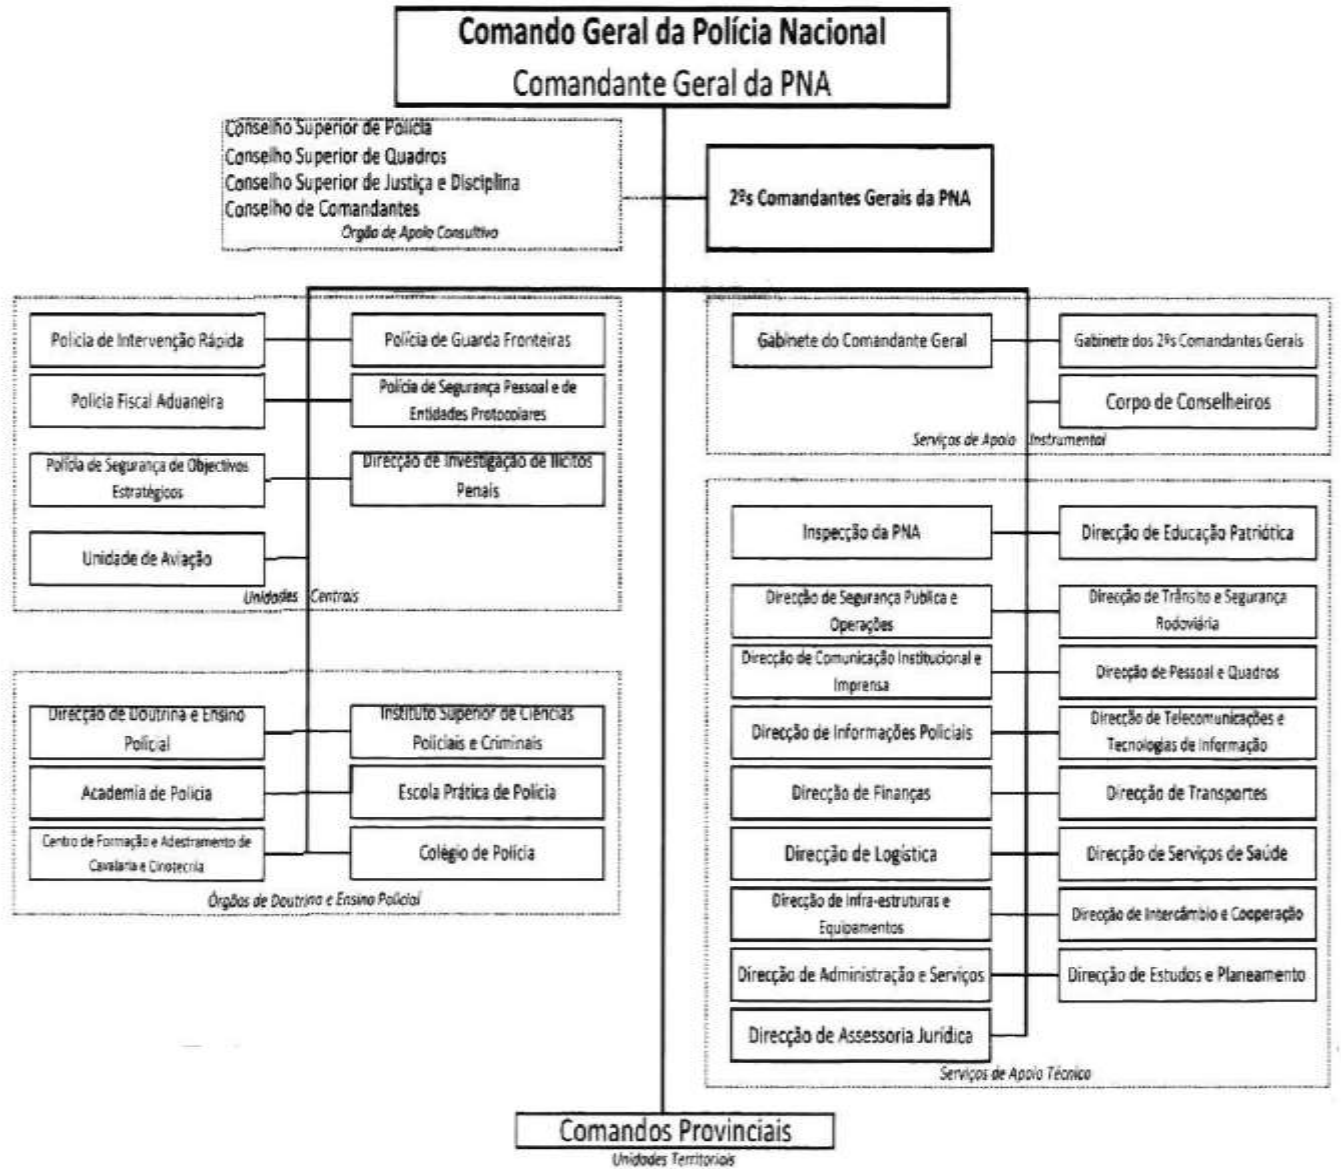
Comando Geral da Polícia Nacional
Comandante Geral da PNA

Conselho Superior de Polícia
Conselho Superior de Quadros
Conselho Superior de Justiça e Disciplina
Conselho de Comandantes
Orgão de Apoio Consultivo

2ºs Comandantes Gerais da PNA

Polícia de Intervenção Rápida
Polícia de Guarda Fronteiras
Polícia Fiscal Aduaneira
Polícia de Segurança Pessoal e de Entidades Protocolares
Polícia de Segurança de Objectivos Estratégicos
Direcção de Investigação de Ilícitos Penais
Unidade de Aviação
Unidades Centrais

Direcção de Doutrina e Ensino Policial
Instituto Superior de Ciências Policiais e Criminais
Academia de Polícia
Escola Prática de Polícia
Centro de Formação e Adestramento de Cavalaria e Cinotecnia
Colégio de Polícia
Órgãos de Doutrina e Ensino Policial

Gabinete do Comandante Geral
Gabinete dos 2ºs Comandantes Gerais
Corpo de Conselheiros
Serviços de Apoio Instrumental

Inspecção da PNA
Direcção de Educação Patriótica
Direcção de Segurança Pública e Operações
Direcção de Trânsito e Segurança Rodoviária
Direcção de Comunicação Institucional e Imprensa
Direcção de Pessoal e Quadros
Direcção de Informações Policiais
Direcção de Telecomunicações e Tecnologias de Informação
Direcção de Finanças
Direcção de Transportes
Direcção de Logística
Direcção de Serviços de Saúde
Direcção de Infra-estruturas e Equipamentos
Direção de Intercâmbio e Cooperação
Direcção de Administração e Serviços
Direcção de Estudos e Planeamento
Direcção de Assessoria Jurídica
Serviços de Apoio Técnico

Comandos Provinciais
Unidades Territoriais